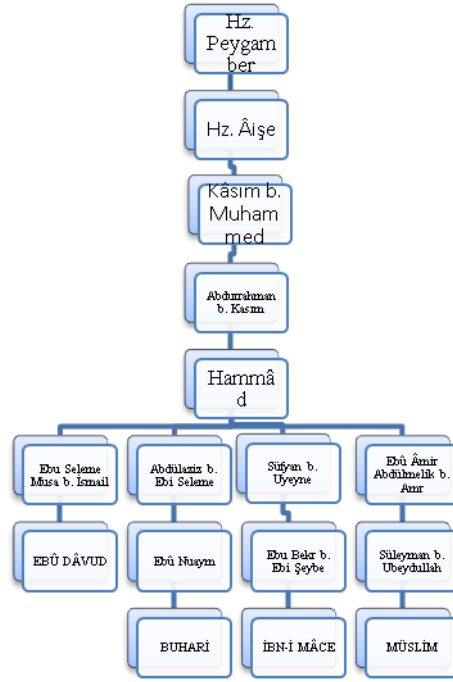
Hz. Peygamber

Hz. Âişe

Kasım b. Muhammed

Abdurrahman b. Kasım

Hammâd

Ebu Seleme Musa b. İsmail

EBÛ DÂVUD

Abdülaziz b. Ebi Seleme

Ebû Nuaym

BUHARİ

Süfyan b. Uyeyne

Ebu Bekr b. Ebi Şeybe

İBN-İ MÂCE

Ebû Âmir Abdülmelik b. Amr

Süleyman b. Ubeydullah

MÜSLİM